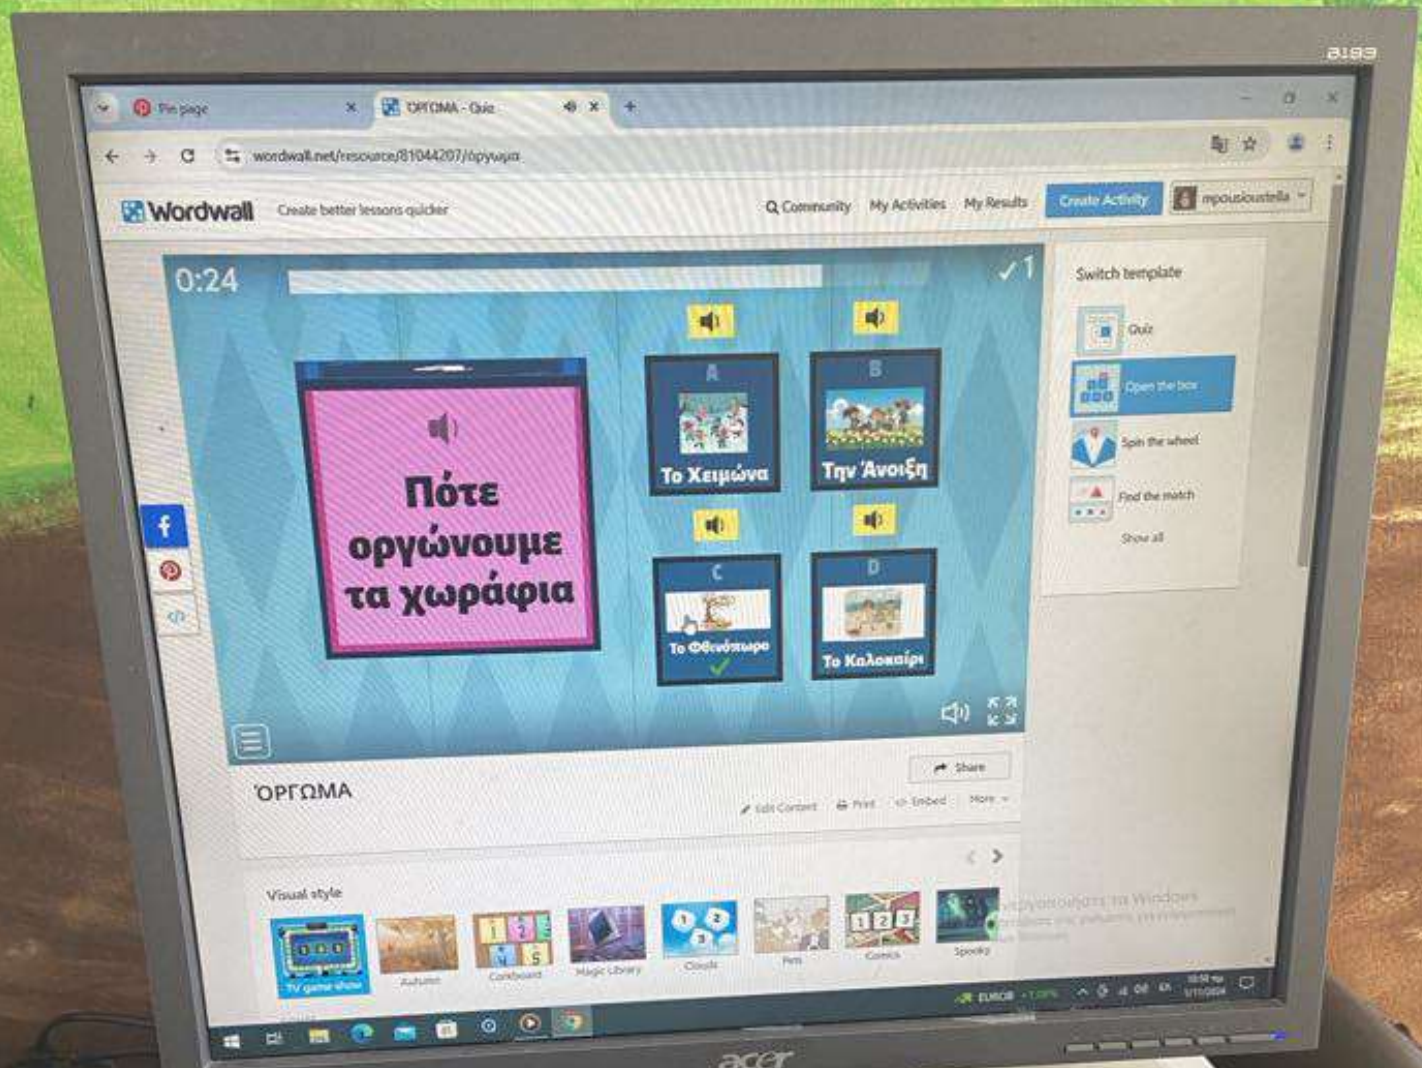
a193

Pin page
ΟΡΓΩΜΑ - Quiz

wordwall.net/resource/81044207/όργωμα

Wordwall Create better lessons quicker
Community My Activities My Results Create Activity mpousioustella

0:24
✓1

Πότε οργώνουμε τα χωράφια

A
Το Χειμώνα
B
Την Άνοιξη
C
Το Φθινόπωρο
D
Το Καλοκαίρι

Switch template
Quiz
Open the box
Spin the wheel
Find the match
Show all

ΟΡΓΩΜΑ
Share
Edit Content Print Embed More

Visual style
TV game show
Autumn
Corkboard
Magic Library
Clouds
Pets
Comics
Spooky

Ενεργοποίηση των Windows
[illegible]

EUR/GBP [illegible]
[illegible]

acer